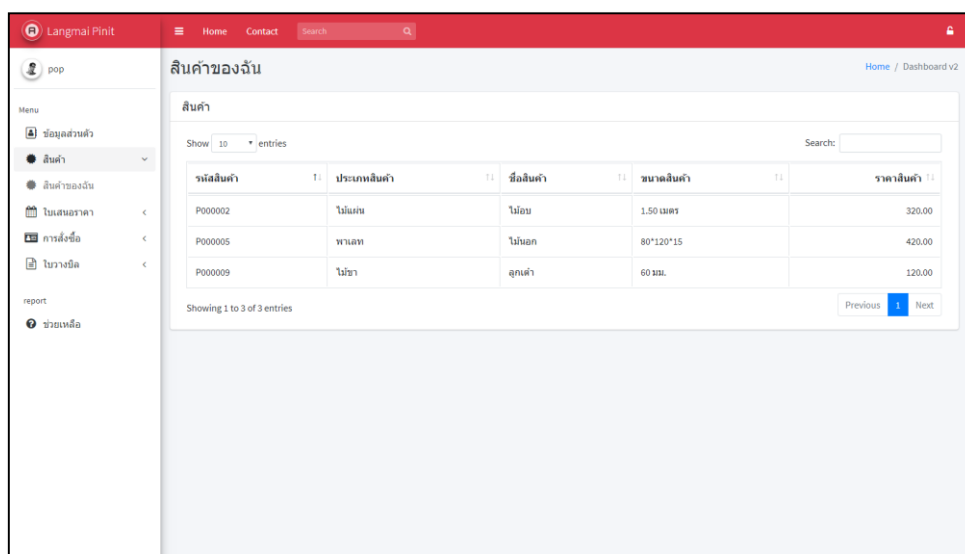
Langmai Pinit

Home Contact Search

pop

Menu

ข้อมูลส่วนตัว

สินค้า

สินค้าของฉัน

ใบเสนอราคา

การสั่งซื้อ

ใบวางบิล

report

ช่วยเหลือ

สินค้าของฉัน

Home / Dashboard v2

สินค้า

Show 10 entries

Search:

| รหัสสินค้า | ประเภทสินค้า | ชื่อสินค้า | ขนาดสินค้า | ราคาสินค้า |
|---|---|---|---|---|
| P000002 | ไม้แผ่น | ไม้อบ | 1.50 เมตร | 320.00 |
| P000005 | พาเลท | ไม้นอก | 80*120*15 | 420.00 |
| P000009 | ไม้ขา | ลูกเต๋า | 60 มม. | 120.00 |

Showing 1 to 3 of 3 entries

Previous 1 Next